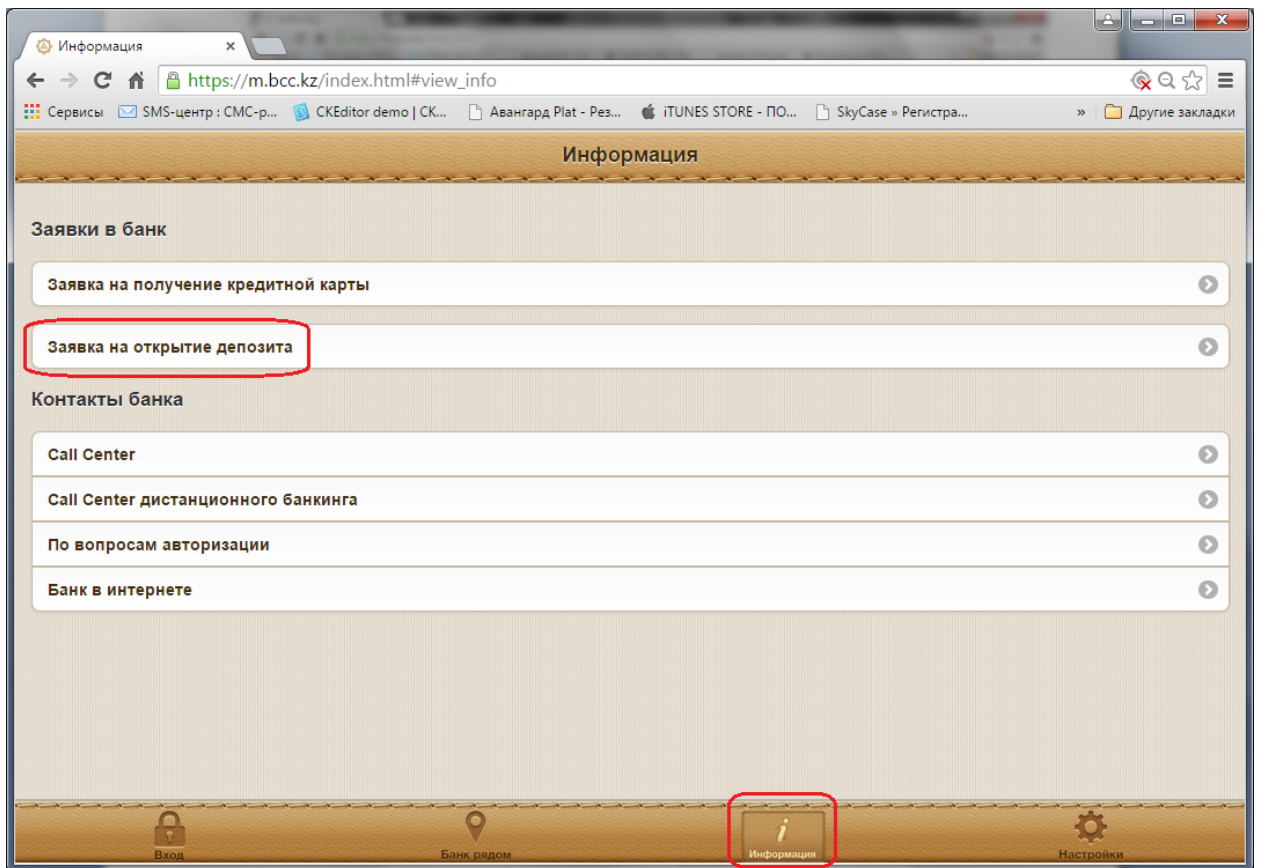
Информация ×

https://m.bcc.kz/index.html#view_info

Сервисы SMS-центр : СМС-р... CKEditor demo | CK... Авангард Plat - Рез... iTUNES STORE - ПО... SkyCase » Регистра... » Другие закладки

Информация

Заявки в банк

Заявка на получение кредитной карты

Заявка на открытие депозита

Контакты банка

Call Center

Call Center дистанционного банкинга

По вопросам авторизации

Банк в интернете

Вход

Банк рядом

Информация

Настройки